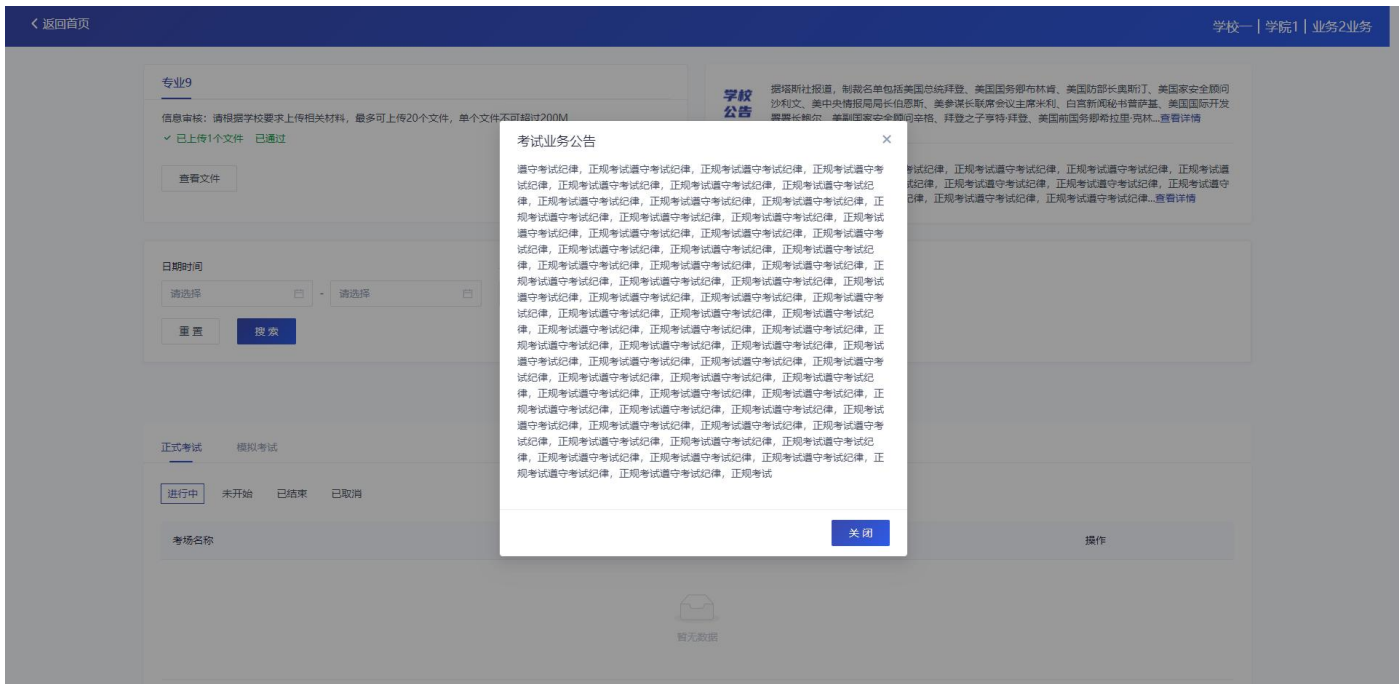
< 返回首页

学校一 | 学院1 | 业务2业务

专业9

信息审核：请根据学校要求上传相关材料，最多可上传20个文件，单个文件不可超过200M

✓ 已上传1个文件 已通过

查看文件

学校公告

据塔斯社报道，制裁名单包括美国总统拜登、美国国务卿布林肯、美国防部长奥斯汀、美国国家安全顾问沙利文、美中央情报局局长伯恩斯、美参谋长联席会议主席米利、白宫新闻秘书普萨基、美国国际开发署署长鲍尔、美副国家安全顾问辛格、拜登之子亨特·拜登、美国前国务卿希拉里·克林...查看详情

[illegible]守考试纪律，正规考试遵守考试纪律，正规考试遵守考试纪律，正规考试遵守考试纪律，正规考试遵守考试纪律，正规考试遵守考试纪律，正规考试遵守考试纪律，正规考试遵守考试纪律，正规考试遵守考试纪律，正规考试遵守考试纪律...查看详情

日期时间

请选择 - 请选择

重 置 搜 索

正式考试 模拟考试

进行中 未开始 已结束 已取消

考场名称 操作

暂无数据

考试业务公告

遵守考试纪律，正规考试遵守考试纪律，正规考试遵守考试纪律，正规考试遵守考试纪律，正规考试遵守考试纪律，正规考试遵守考试纪律，正规考试遵守考试纪律，正规考试遵守考试纪律，正规考试遵守考试纪律，正规考试遵守考试纪律，正规考试遵守考试纪律，正规考试遵守考试纪律，正规考试遵守考试纪律，正规考试遵守考试纪律，正规考试遵守考试纪律，正规考试遵守考试纪律，正规考试遵守考试纪律，正规考试遵守考试纪律，正规考试遵守考试纪律，正规考试遵守考试纪律，正规考试遵守考试纪律，正规考试遵守考试纪律，正规考试遵守考试纪律，正规考试遵守考试纪律，正规考试遵守考试纪律，正规考试遵守考试纪律，正规考试遵守考试纪律，正规考试遵守考试纪律，正规考试遵守考试纪律，正规考试遵守考试纪律，正规考试遵守考试纪律，正规考试遵守考试纪律，正规考试遵守考试纪律，正规考试遵守考试纪律，正规考试遵守考试纪律，正规考试遵守考试纪律，正规考试遵守考试纪律，正规考试遵守考试纪律，正规考试遵守考试纪律，正规考试遵守考试纪律，正规考试遵守考试纪律，正规考试遵守考试纪律，正规考试遵守考试纪律，正规考试遵守考试纪律，正规考试遵守考试纪律，正规考试遵守考试纪律，正规考试遵守考试纪律，正规考试遵守考试纪律，正规考试遵守考试纪律，正规考试遵守考试纪律，正规考试遵守考试纪律，正规考试遵守考试纪律，正规考试遵守考试纪律，正规考试遵守考试纪律，正规考试遵守考试纪律，正规考试遵守考试纪律，正规考试遵守考试纪律，正规考试遵守考试纪律，正规考试遵守考试纪律，正规考试遵守考试纪律，正规考试遵守考试纪律，正规考试遵守考试纪律，正规考试遵守考试纪律，正规考试遵守考试纪律，正规考试遵守考试纪律，正规考试遵守考试纪律，正规考试遵守考试纪律，正规考试遵守考试纪律，正规考试遵守考试纪律，正规考试遵守考试纪律，正规考试遵守考试纪律，正规考试遵守考试纪律，正规考试遵守考试纪律，正规考试遵守考试纪律，正规考试遵守考试纪律，正规考试遵守考试纪律，正规考试遵守考试纪律，正规考试遵守考试纪律，正规考试遵守考试纪律，正规考试遵守考试纪律，正规考试遵守考试纪律，正规考试遵守考试纪律，正规考试遵守考试纪律，正规考试遵守考试纪律，正规考试遵守考试纪律，正规考试遵守考试纪律，正规考试遵守考试纪律，正规考试遵守考试纪律，正规考试遵守考试纪律，正规考试遵守考试纪律，正规考试遵守考试纪律，正规考试

关 闭